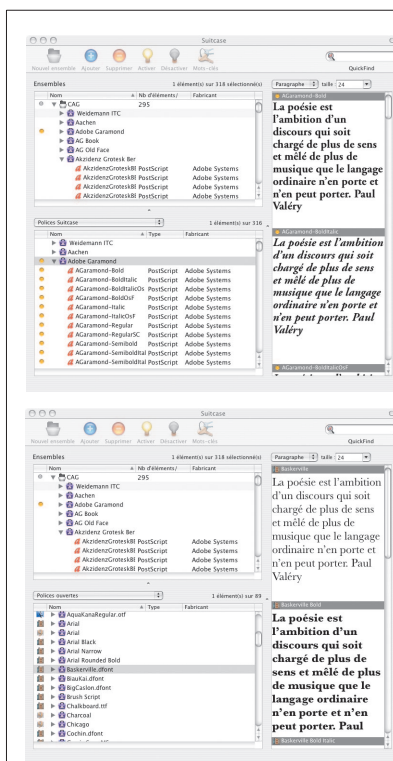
Suitcase

Nouvel ensemble Ajouter Supprimer Activer Désactiver Mots-clés

QuickFind

Ensembles

1 élément(s) sur 318 sélectionné(s)

Paragraphe taille 24

| Nom | Nb d'éléments | Fabricant |
|---|---|---|
| CAG | 295 | |
| Weidemann ITC | | |
| Aachen | | |
| Adobe Garamond | | |
| AG Book | | |
| AG Old Face | | |
| Akzidenz Grotesk Ber | | |
| AkzidenzGroteskBl | PostScript | Adobe Systems |
| AkzidenzGroteskBl | PostScript | Adobe Systems |
| AkzidenzGroteskBl | PostScript | Adobe Systems |

AGaramond-Bold

La poésie est l'ambition d'un discours qui soit chargé de plus de sens et mêlé de plus de musique que le langage ordinaire n'en porte et n'en peut porter. Paul Valéry

Polices Suitcase

1 élément(s) sur 316

| Nom | Type | Fabricant |
|---|---|---|
| Weidemann ITC | | |
| Aachen | | |
| Adobe Garamond | | |
| AGaramond-Bold | PostScript | Adobe Systems |
| AGaramond-BoldItalic | PostScript | Adobe Systems |
| AGaramond-BoldItalicOs | PostScript | Adobe Systems |
| AGaramond-BoldOsF | PostScript | Adobe Systems |
| AGaramond-Italic | PostScript | Adobe Systems |
| AGaramond-ItalicOsF | PostScript | Adobe Systems |
| AGaramond-Regular | PostScript | Adobe Systems |
| AGaramond-RegularSC | PostScript | Adobe Systems |
| AGaramond-Semibold | PostScript | Adobe Systems |
| AGaramond-SemiboldItal | PostScript | Adobe Systems |
| AGaramond-SemiboldItal | PostScript | Adobe Systems |

AGaramond-BoldItalic

La poésie est l'ambition d'un discours qui soit chargé de plus de sens et mêlé de plus de musique que le langage ordinaire n'en porte et n'en peut porter. Paul Valéry

AGaramond-BoldItalicOsF

Suitcase

Nouvel ensemble Ajouter Supprimer Activer Désactiver Mots-clés

QuickFind

Ensembles

1 élément(s) sur 318 sélectionné(s)

Paragraphe taille 24

| Nom | Nb d'éléments | Fabricant |
|---|---|---|
| CAG | 295 | |
| Weidemann ITC | | |
| Aachen | | |
| Adobe Garamond | | |
| AG Book | | |
| AG Old Face | | |
| Akzidenz Grotesk Ber | | |
| AkzidenzGroteskBl | PostScript | Adobe Systems |
| AkzidenzGroteskBl | PostScript | Adobe Systems |
| AkzidenzGroteskBl | PostScript | Adobe Systems |
| AkzidenzGroteskBl | PostScript | Adobe Systems |

Baskerville

La poésie est l'ambition d'un discours qui soit chargé de plus de sens et mêlé de plus de musique que le langage ordinaire n'en porte et n'en peut porter. Paul Valéry

Polices ouvertes

1 élément(s) sur 89

| Nom | Type | Fabricant |
|---|---|---|
| AquaKanaRegular.otf | | |
| Arial | | |
| Arial | | |
| Arial Black | | |
| Arial Narrow | | |
| Arial Rounded Bold | | |
| Baskerville.dfont | | |
| BiauKai.dfont | | |
| BigCaslon.dfont | | |
| Brush Script | | |
| Chalkboard.ttf | | |
| Charcoal | | |
| Chicago | | |
| Cochin.dfont | | |

Baskerville Bold

La poésie est l'ambition d'un discours qui soit chargé de plus de sens et mêlé de plus de musique que le langage ordinaire n'en porte et n'en peut porter. Paul

Baskerville Bold Italic